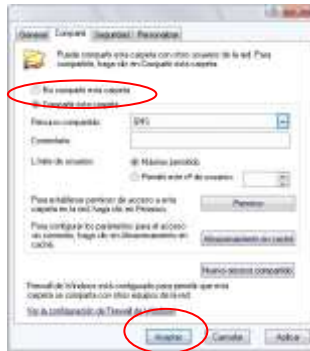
General | Compartir | Seguridad | Personalizar

Puede compartir esta carpeta con otros usuarios de la red. Para compartirla, haga clic en Compartir esta carpeta.

No compartir esta carpeta
Compartir esta carpeta

Recurso compartido: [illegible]

Comentario:

Límite de usuarios: Máximo permitido
Permitir este nº de usuarios:

Para establecer permisos de acceso a esta carpeta en la red, haga clic en Permisos. Permisos

Para configurar los parámetros para el acceso sin conexión, haga clic en Almacenamiento en caché. Almacenamiento en caché

Nuevo recurso compartido

Firewall de Windows está configurado para permitir que esta carpeta se comparta con otros equipos de la red.

Ver la configuración de Firewall de Windows

Aceptar Cancelar Aplicar